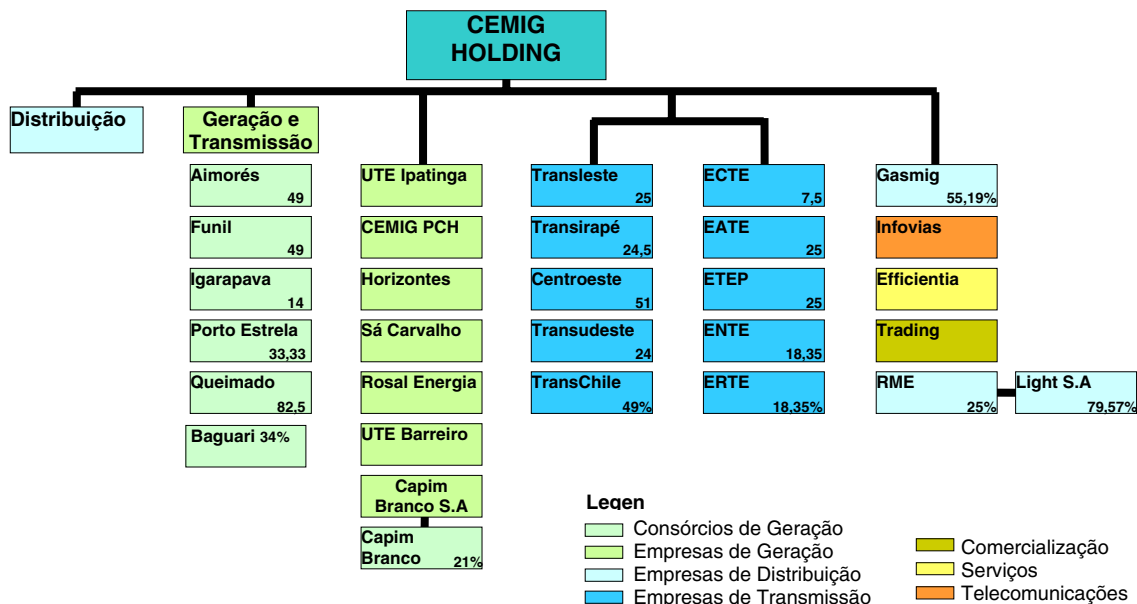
CEMIG HOLDING

Distribuição

Geração e Transmissão

Aimorés 49

Funil 49

Igarapava 14

Porto Estrela 33,33

Queimado 82,5

Baguari 34%

UTE Ipatinga

CEMIG PCH

Horizontes

Sá Carvalho

Rosal Energia

UTE Barreiro

Capim Branco S.A

Capim Branco 21%

Transleste 25

Transirapé 24,5

Centroeste 51

Transudeste 24

TransChile 49%

ECTE 7,5

EATE 25

ETEP 25

ENTE 18,35

ERTE 18,35%

Gasmig 55,19%

Infovias

Efficientia

Trading

RME 25%

Light S.A 79,57%

Legen

Consórcios de Geração

Empresas de Geração

Empresas de Distribuição

Empresas de Transmissão

Comercialização

Serviços

Telecomunicações